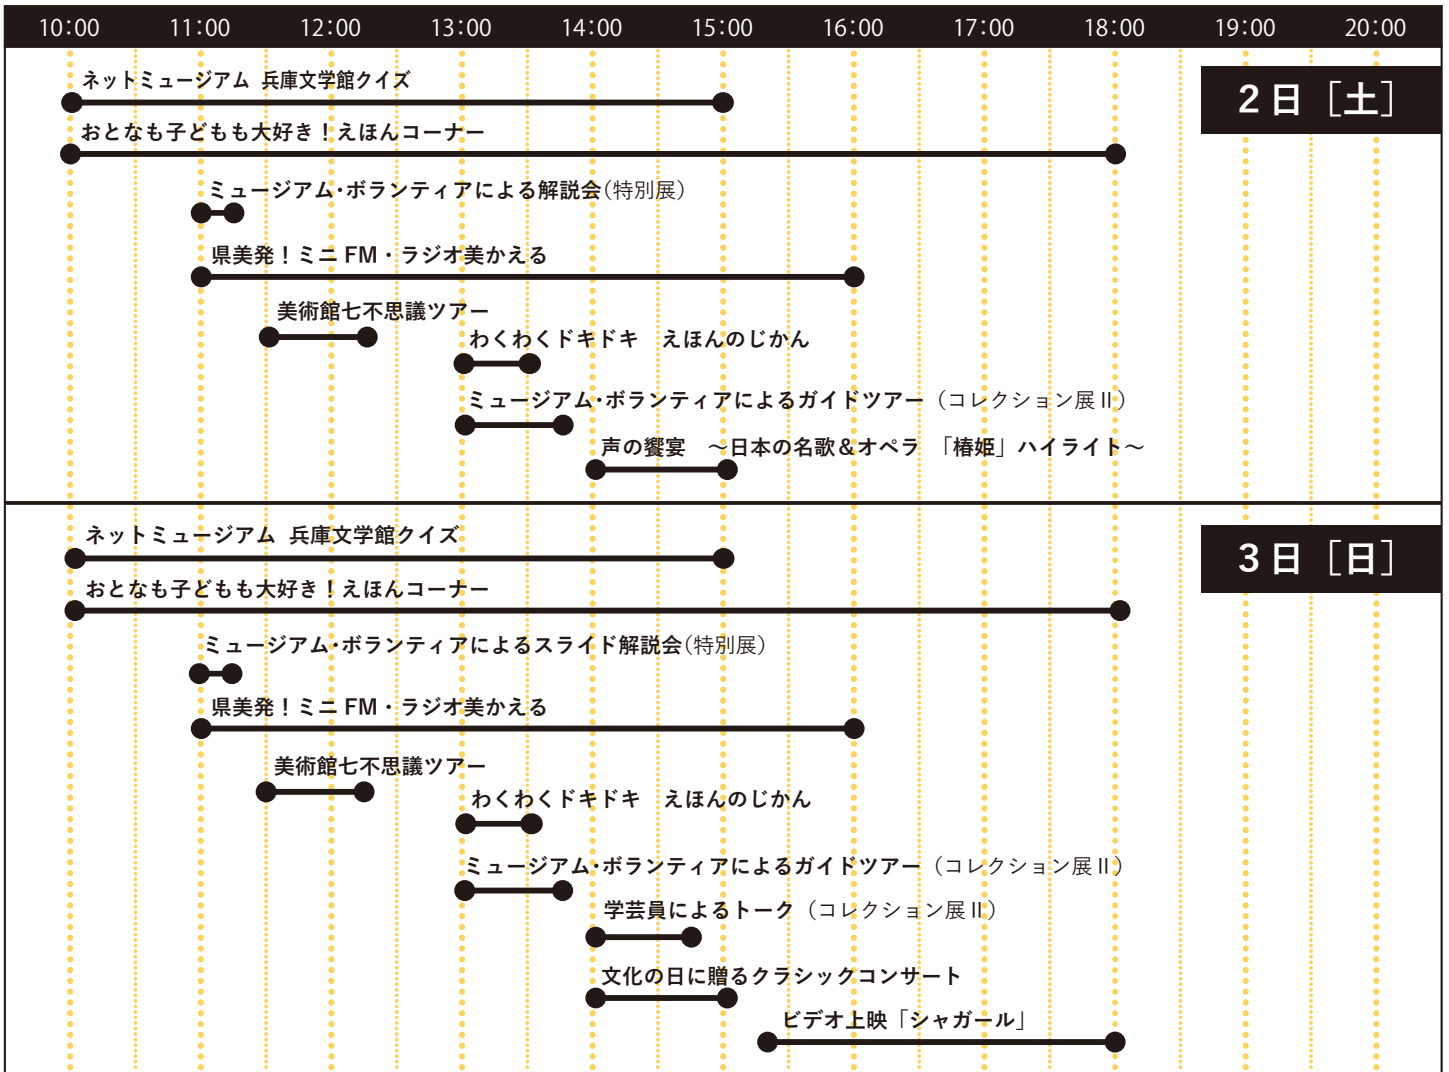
10:00 11:00 12:00 13:00 14:00 15:00 16:00 17:00 18:00 19:00 20:00

2日［土］

ネットミュージアム 兵庫文学館クイズ

おとなも子どもも大好き！えほんコーナー

ミュージアム･ボランティアによる解説会(特別展)

県美発！ミニ FM・ラジオ美かえる

美術館七不思議ツアー

わくわくドキドキ えほんのじかん

ミュージアム･ボランティアによるガイドツアー（コレクション展 II）

声の饗宴 ～日本の名歌＆オペラ 「椿姫」ハイライト～

3日［日］

ネットミュージアム 兵庫文学館クイズ

おとなも子どもも大好き！えほんコーナー

ミュージアム･ボランティアによるスライド解説会(特別展)

県美発！ミニ FM・ラジオ美かえる

美術館七不思議ツアー

わくわくドキドキ えほんのじかん

ミュージアム･ボランティアによるガイドツアー（コレクション展 II）

学芸員によるトーク（コレクション展 II）

文化の日に贈るクラシックコンサート

ビデオ上映「シャガール」